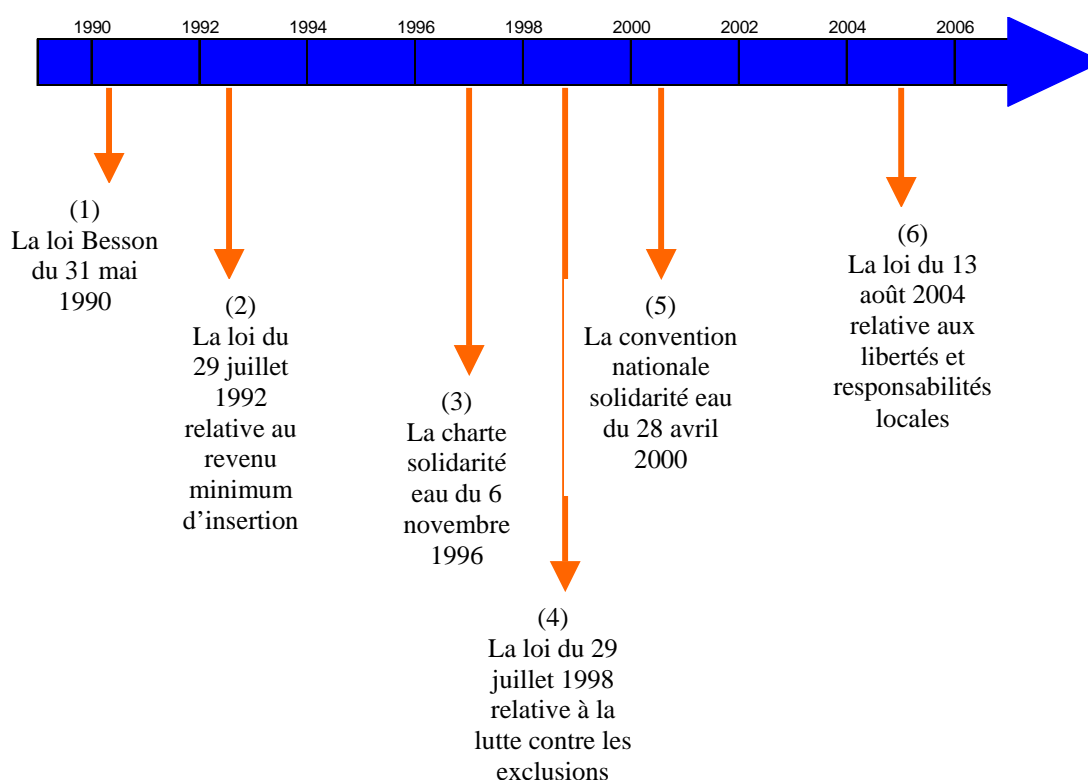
1990 1992 1994 1996 1998 2000 2002 2004 2006

(1)
La loi Besson du 31 mai 1990

(2)
La loi du 29 juillet 1992 relative au revenu minimum d'insertion

(3)
La charte solidarité eau du 6 novembre 1996

(4)
La loi du 29 juillet 1998 relative à la lutte contre les exclusions

(5)
La convention nationale solidarité eau du 28 avril 2000

(6)
La loi du 13 août 2004 relative aux libertés et responsabilités locales